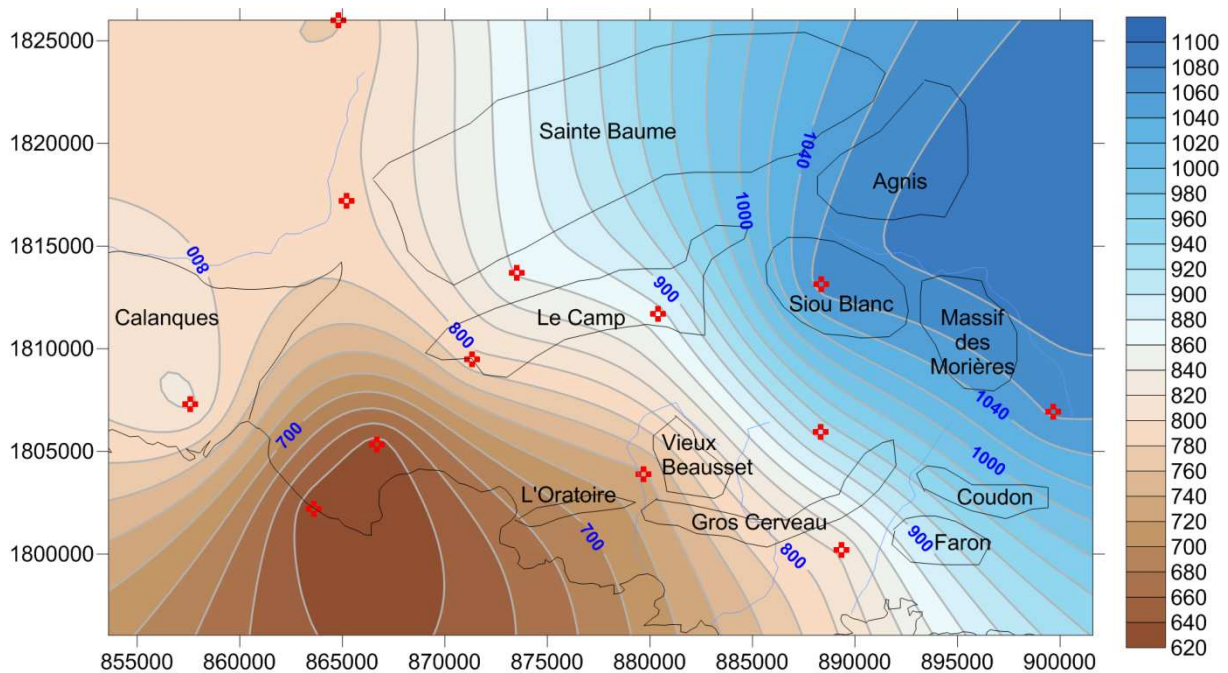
1825000
1820000
1815000
1810000
1805000
1800000
855000 860000 865000 870000 875000 880000 885000 890000 895000 900000

Sainte Baume
Agnis
Calanques
Le Camp
Siou Blanc
Massif des Morières
Vieux Beausset
L'Oratoire
Gros Cerveau
Coudon
Faron

008
800
700
700
800
900
900
1000
1040
1040
1000

1100
1080
1060
1040
1020
1000
980
960
940
920
900
880
860
840
820
800
780
760
740
720
700
680
660
640
620